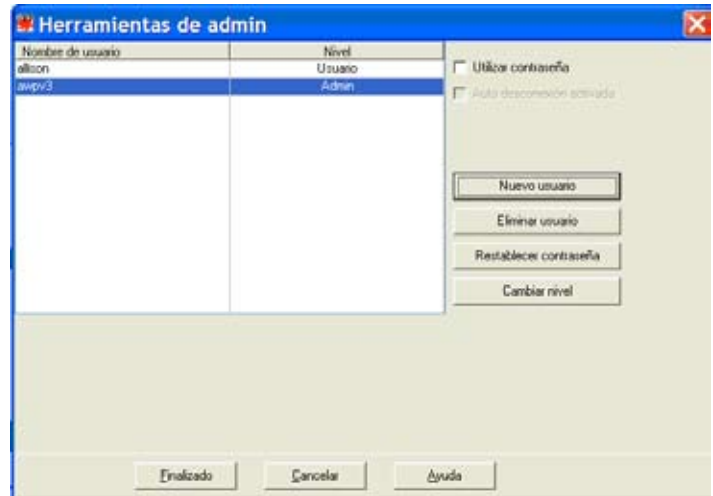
Herramientas de admin

| Nombre de usuario | Nivel |
|---|---|
| allison | Usuario |
| awpv3 | Admin |

Utilizar contraseña

Auto desconexión activada

Nuevo usuario

Eliminar usuario

Restablecer contraseña

Cambiar nivel

Finalizado

Cancelar

Ayuda